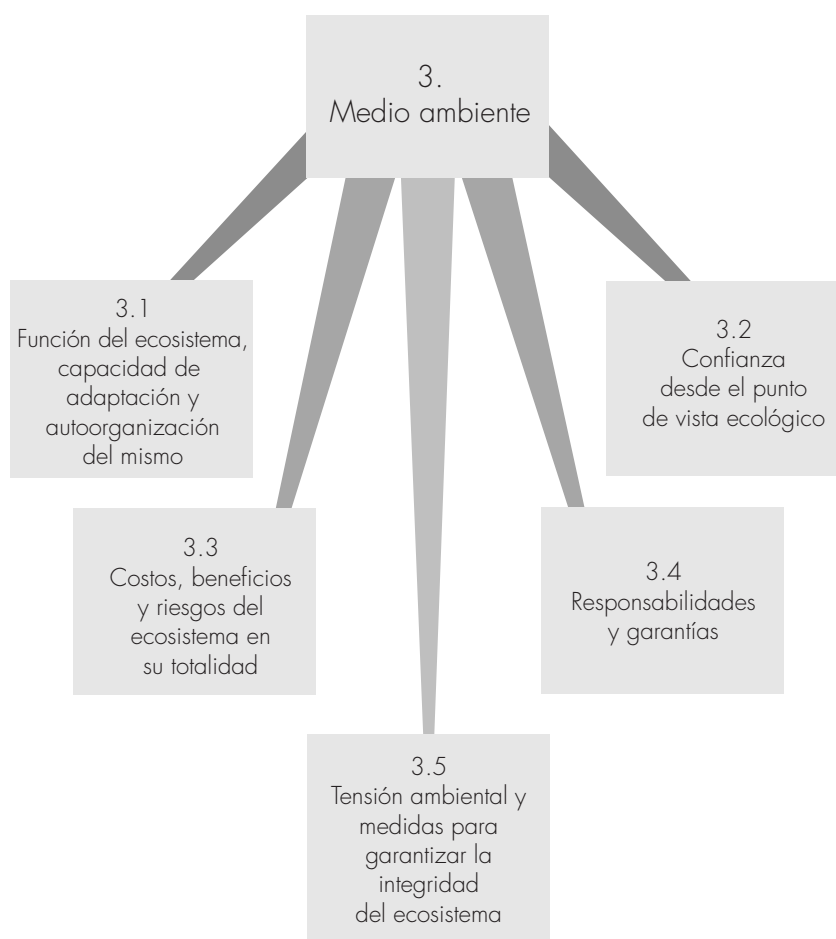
3.
Medio ambiente

3.1
Función del ecosistema, capacidad de adaptación y autoorganización del mismo

3.2
Confianza desde el punto de vista ecológico

3.3
Costos, beneficios y riesgos del ecosistema en su totalidad

3.4
Responsabilidades y garantías

3.5
Tensión ambiental y medidas para garantizar la integridad del ecosistema